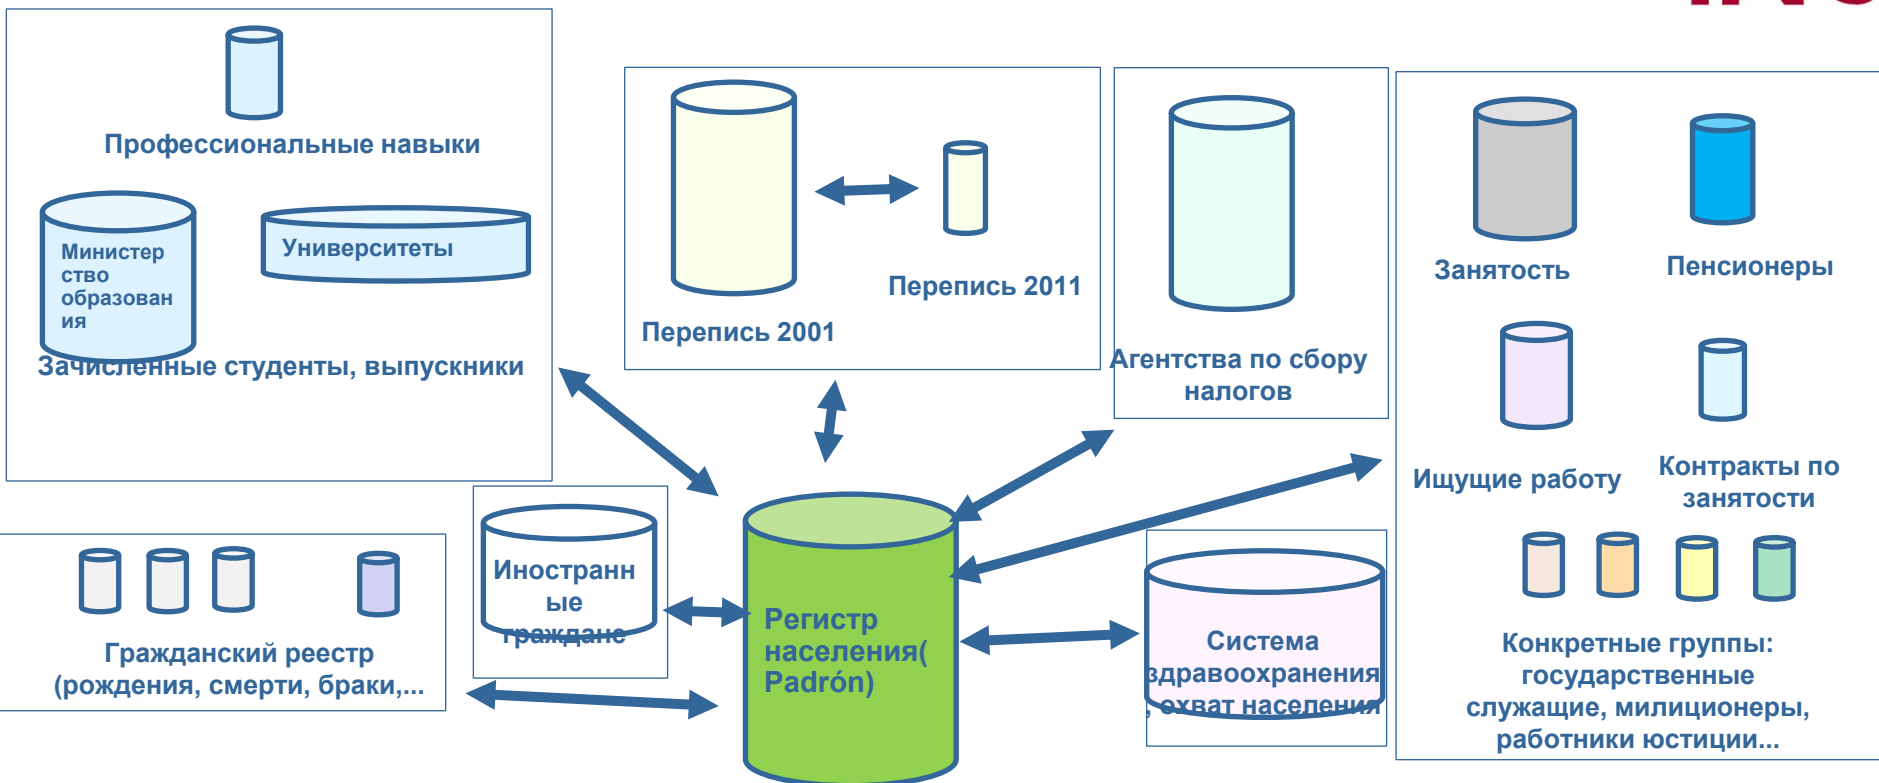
Профессиональные навыки

Министерство образования

Университеты

Зачисленные студенты, выпускники

Перепись 2001

Перепись 2011

Агентства по сбору налогов

Занятость

Пенсионеры

Ищущие работу

Контракты по занятости

Конкретные группы: государственные служащие, милиционеры, работники юстиции...

Гражданский реестр (рождения, смерти, браки,...

Иностранные граждане

Регистр населения( Padrón)

Система здравоохранения , охват населения